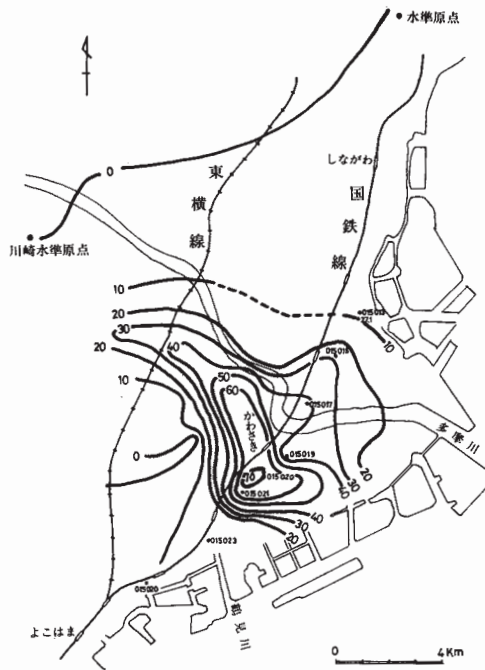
水準原点

0

しながわ

東横線

国鉄線

川崎水準原点

10

20

30

20

10

40

50

60

かわさき

015013

1171

015018

015017

015019

015020

015021

70

0

10

30

20

40

30

20

多摩川

015023

015020

よこはま

鶴見川

0

4Km